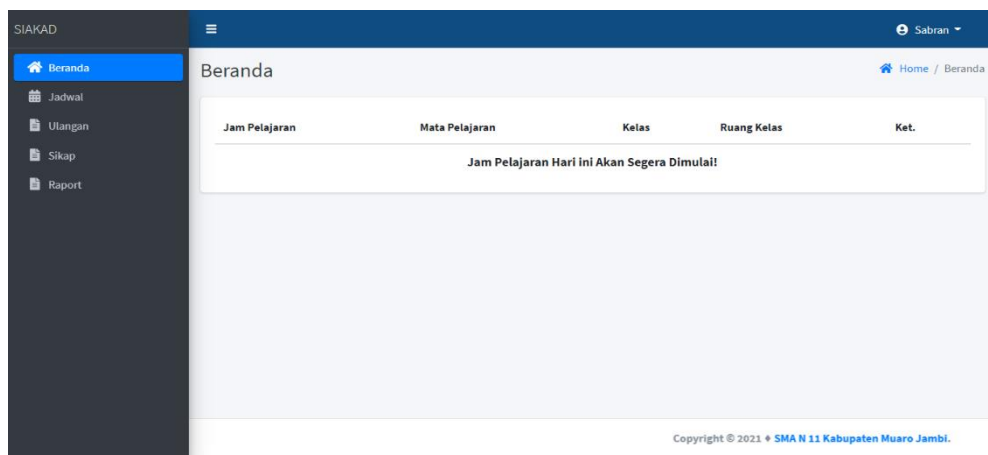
SIAKAD

Beranda
Jadwal
Ulangan
Sikap
Raport

Sabran

Beranda

Home / Beranda

| Jam Pelajaran | Mata Pelajaran | Kelas | Ruang Kelas | Ket. |
|---|---|---|---|---|
| Jam Pelajaran Hari ini Akan Segera Dimulai! | | | | |

Copyright © 2021 ♦ SMA N 11 Kabupaten Muaro Jambi.